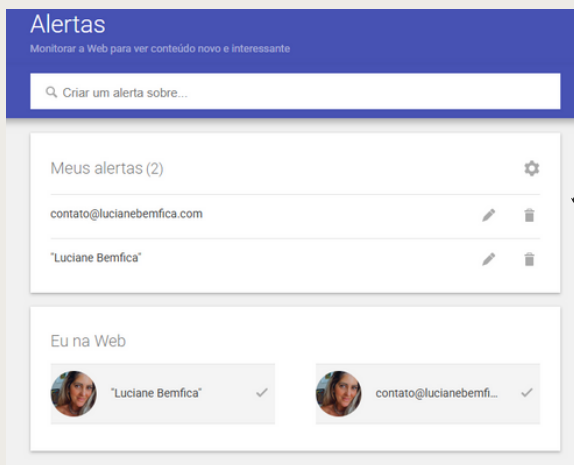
Alertas

Monitorar a Web para ver conteúdo novo e interessante

Criar um alerta sobre...

Meus alertas (2)

contato@lucianebemfica.com

"Luciane Bemfica"

Eu na Web

"Luciane Bemfica"

contato@lucianebemfi...